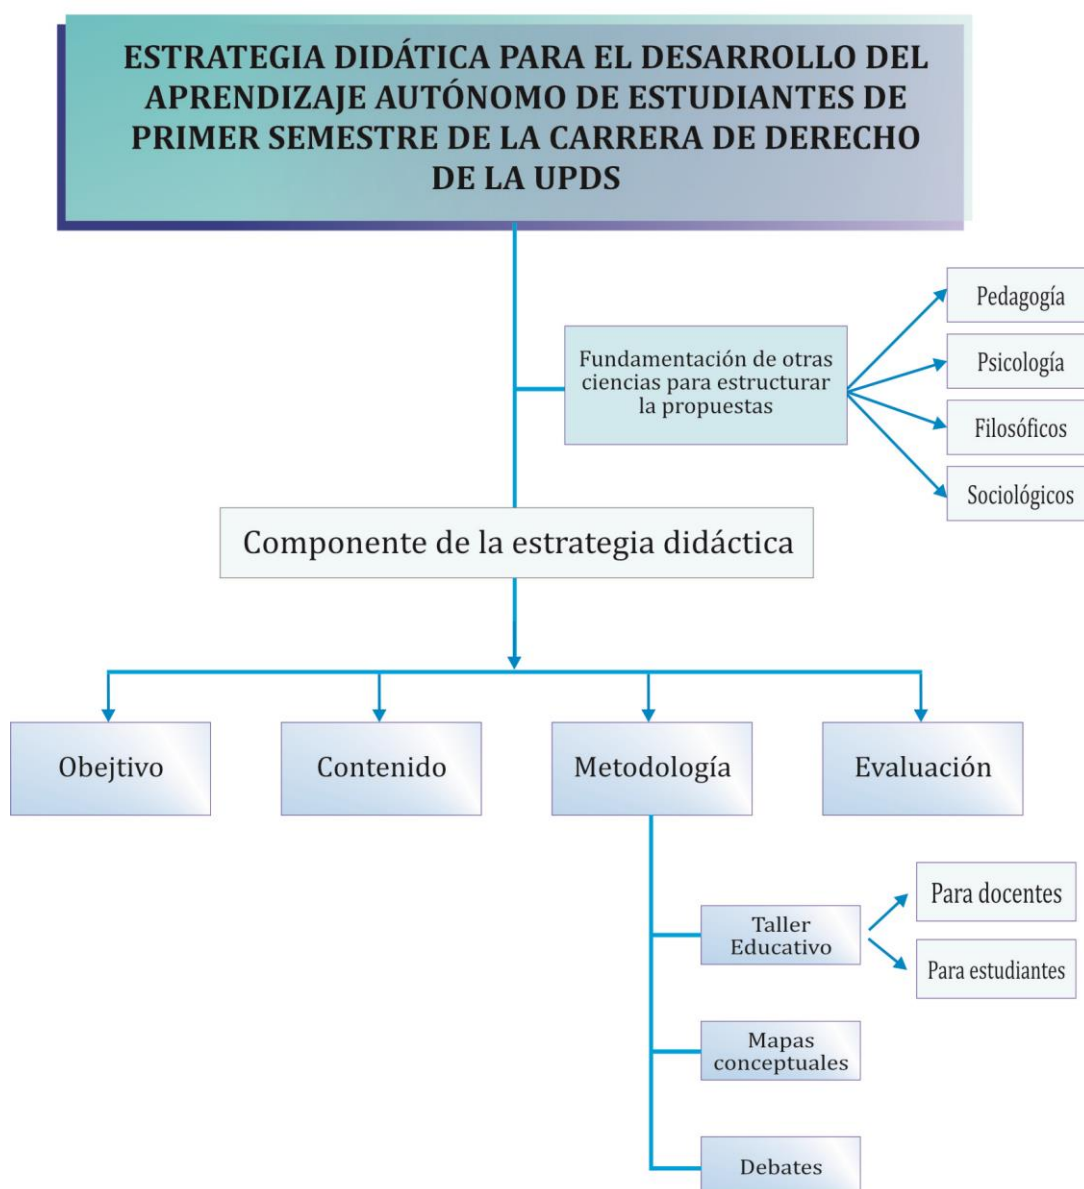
ESTRATEGIA DIDÁTICA PARA EL DESARROLLO DEL APRENDIZAJE AUTÓNOMO DE ESTUDIANTES DE PRIMER SEMESTRE DE LA CARRERA DE DERECHO DE LA UPDS

Fundamentación de otras ciencias para estructurar la propuestas

Pedagogía

Psicología

Filosóficos

Sociológicos

Componente de la estrategia didáctica

Obejtivo

Contenido

Metodología

Evaluación

Taller Educativo

Para docentes

Para estudiantes

Mapas conceptuales

Debates